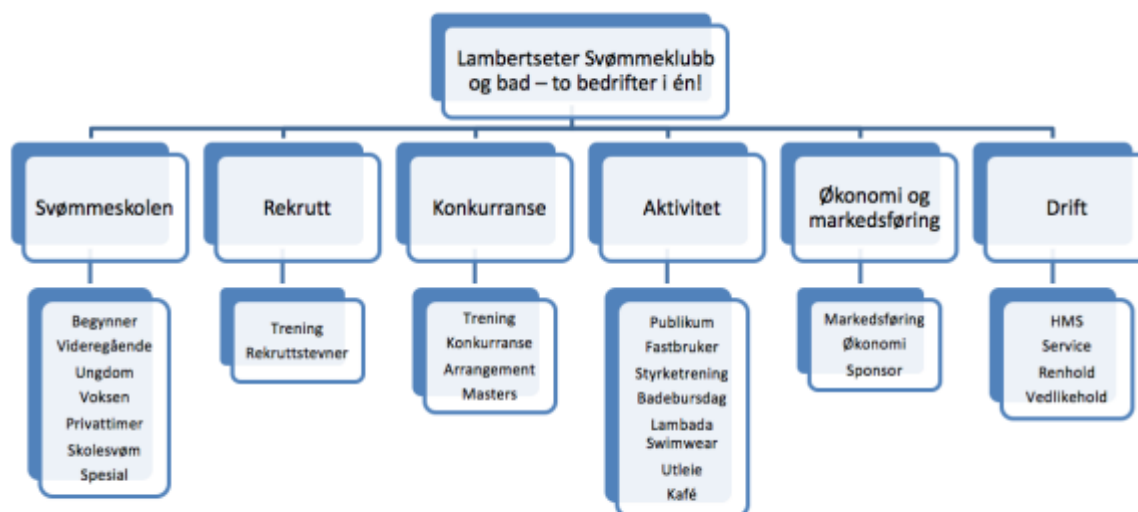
Lambertseter Svømmeklubb og bad – to bedrifter i én!

Svømmeskolen

Begynner
Videregående
Ungdom
Voksen
Privattimer
Skolesvøm
Spesial

Rekrutt

Trening
Rekruttstevner

Konkurranse

Trening
Konkurranse
Arrangement
Masters

Aktivitet

Publikum
Fastbruker
Styrketrening
Badebursdag
Lambada Swimwear
Utleie
Kafé

Økonomi og markedsføring

Markedsføring
Økonomi
Sponsor

Drift

HMS
Service
Renhold
Vedlikehold